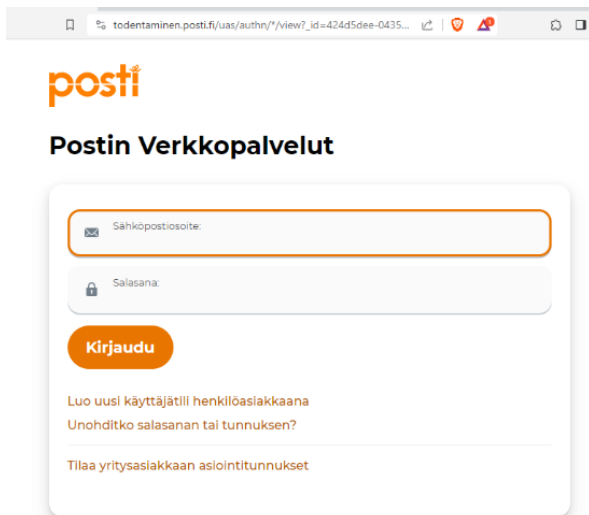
todentaminen.posti.fi/uas/authn/*/view?_id=424d5dee-0435...

posti

Postin Verkkopalvelut

Sähköpostiosoite:

Salasana:

Kirjaudu

Luo uusi käyttäjätili henkilöasiakkaana

Unohditko salasanan tai tunnuksen?

Tilaa yritysasiakkaan asiointitunnukset